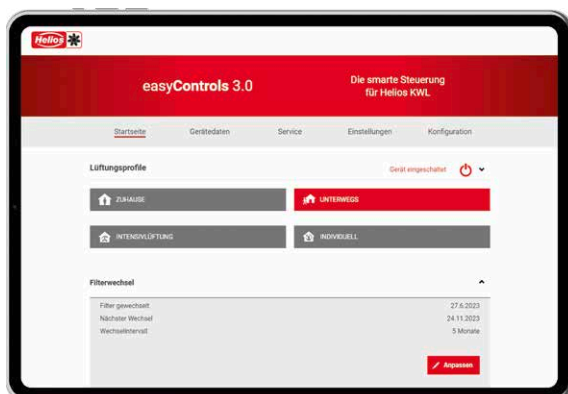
Helios

easyControls 3.0

Die smarte Steuerung für Helios KWL

Startseite Gerätedaten Service Einstellungen Konfiguration

Lüftungsprofile

Gerät eingeschaltet

ZUHAUSE

UNTERWEGS

INTENSIVLÜFTUNG

INDIVIDUELL

Filterwechsel

| | |
|---|---|
| Filter gewechselt | 27.6.2023 |
| Nächster Wechsel | 24.11.2023 |
| Wechselintervall | 5 Monate |

Anpassen